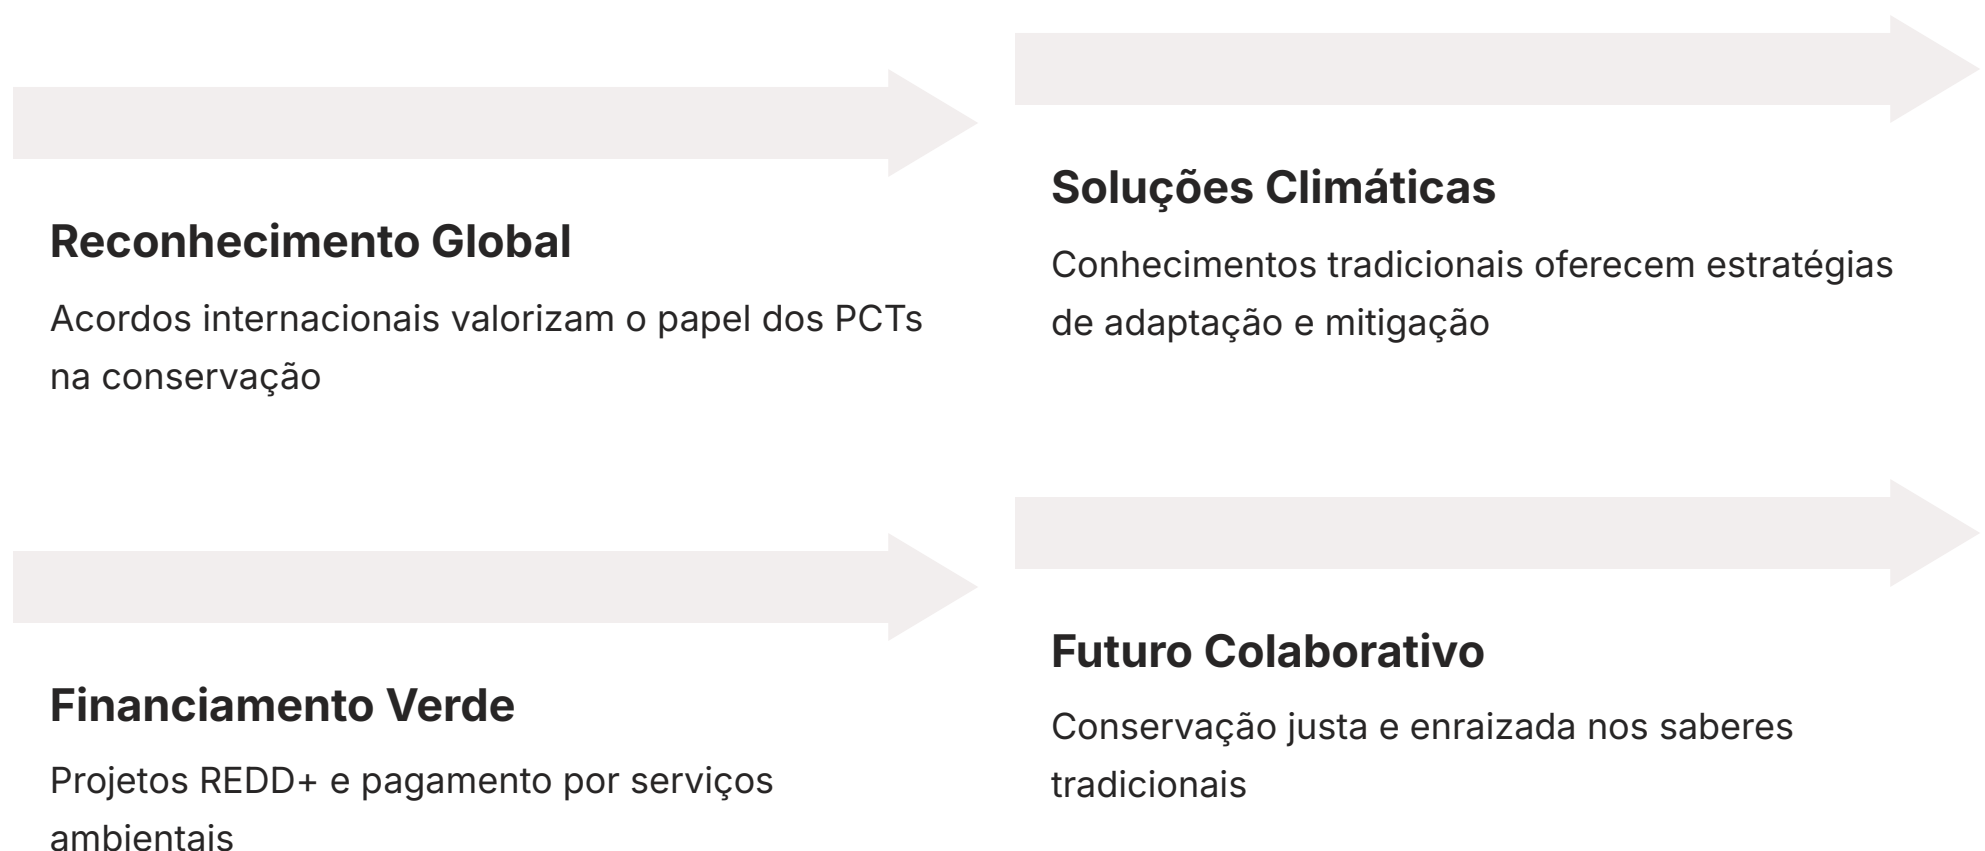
Reconhecimento Global

Acordos internacionais valorizam o papel dos PCTs na conservação

Soluções Climáticas

Conhecimentos tradicionais oferecem estratégias de adaptação e mitigação

Financiamento Verde

Projetos REDD+ e pagamento por serviços ambientais

Futuro Colaborativo

Conservação justa e enraizada nos saberes tradicionais